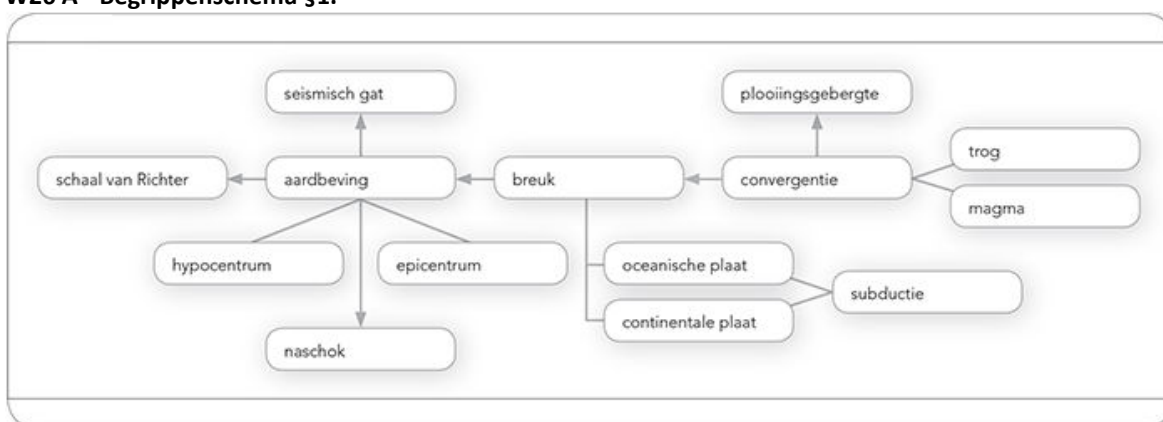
W20 A – Begrippenschema §1.

seismisch gat

plooiingsgebergte

schaal van Richter

aardbeving

breuk

convergentie

trog

magma

hypocentrum

epicentrum

oceanische plaat

continentale plaat

subductie

naschok